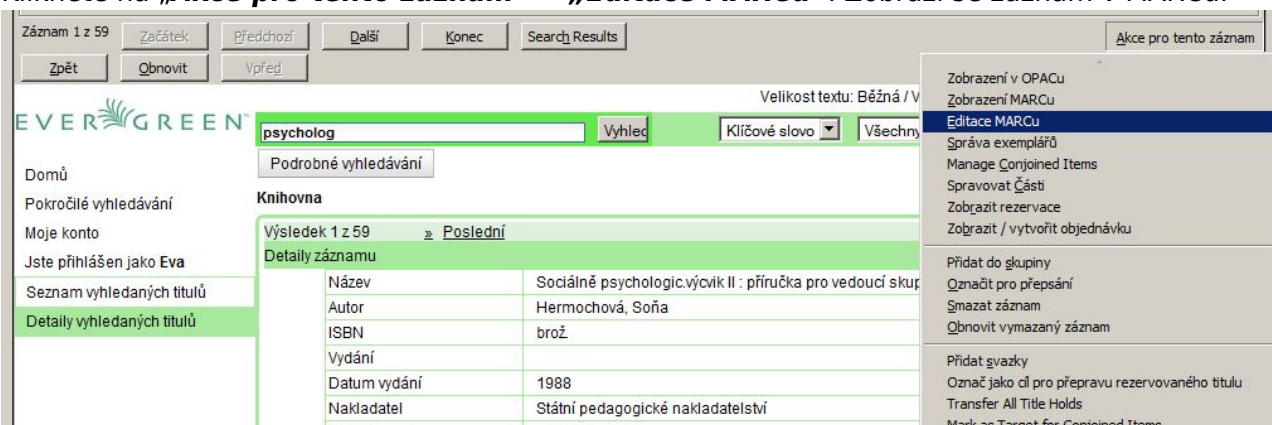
Klikněte na „Akce pro tento záznam" → „Editace MARCu" / Zobrazí se záznam v MARCu.

Záznam 1 z 59 Začátek Předchozí Další Konec Search Results Akce pro tento záznam

Zpět Obnovit Vpřed

EVERGREEN

Velikost textu: Běžná / V

psycholog Vyhled Klíčové slovo Všechny

Podrobné vyhledávání

Domů

Pokročilé vyhledávání

Moje konto

Jste přihlášen jako Eva

Seznam vyhledaných titulů

Detaily vyhledaných titulů

Knihovna

Výsledek 1 z 59 » Poslední

Detaily záznamu

| | |
|---|---|
| Název | Sociálně psychologic.výcvik II : příručka pro vedoucí skup |
| Autor | Hermochová, Soňa |
| ISBN | brož. |
| Vydání | |
| Datum vydání | 1988 |
| Nakladatel | Státní pedagogické nakladatelství |

Zobrazení v OPACu
Zobrazení MARCu
Editace MARCu
Správa exemplářů
Manage Conjoined Items
Spravovat Části
Zobrazit rezervace
Zobrazit / vytvořit objednávku

Přidat do skupiny
Označit pro přepsání
Smazat záznam
Obnovit vymazaný záznam

Přidat svazky
Označ jako cíl pro přepravu rezervovaného titulu
Transfer All Title Holds
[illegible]